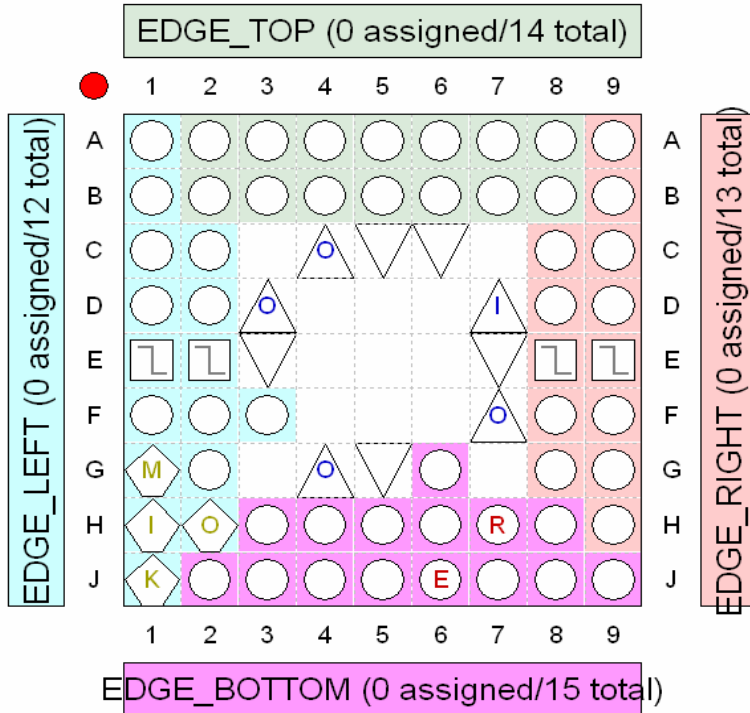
EDGE_TOP (0 assigned/14 total)

| | 1 | 2 | 3 | 4 | 5 | 6 | 7 | 8 | 9 | |
|---|---|---|---|---|---|---|---|---|---|---|
| A | | | | | | | | | | A |
| B | | | | | | | | | | B |
| C | | | | O | | | | | | C |
| D | | | O | | | | I | | | D |
| E | | | | | | | | | | E |
| F | | | | | | | O | | | F |
| G | M | | | O | | | | | | G |
| H | I | O | | | | | R | | | H |
| J | K | | | | | E | | | | J |
| | 1 | 2 | 3 | 4 | 5 | 6 | 7 | 8 | 9 | |

EDGE_LEFT (0 assigned/12 total)

EDGE_RIGHT (0 assigned/13 total)

EDGE_BOTTOM (0 assigned/15 total)